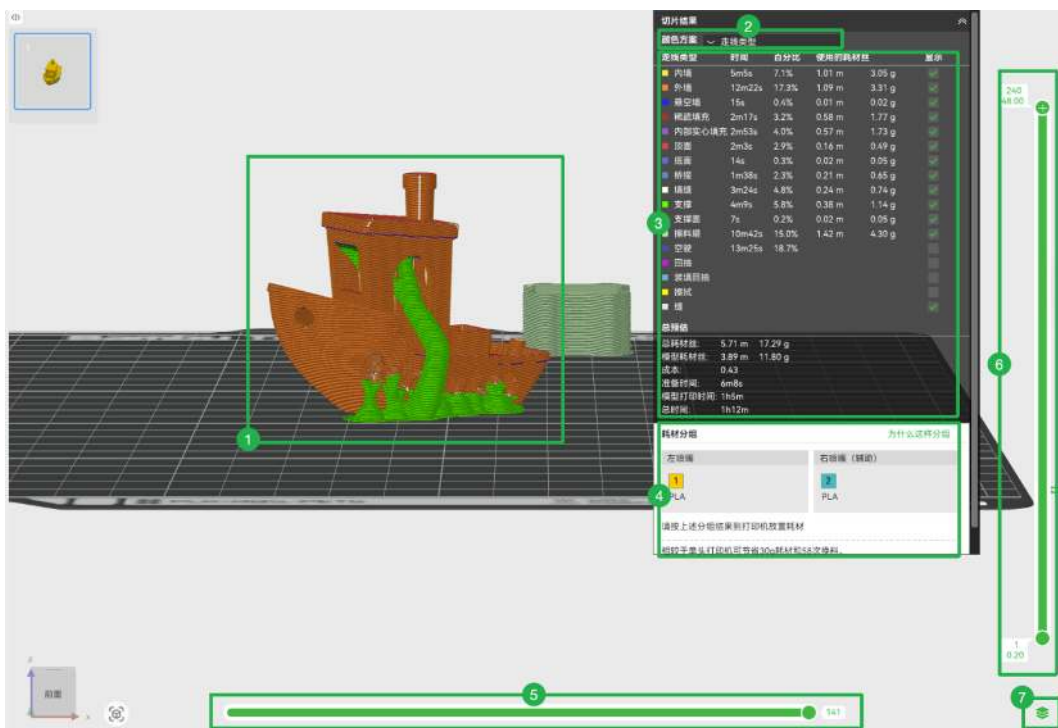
切片结果

颜色方案 走线类型

2

| 走线类型 | 时间 | 百分比 | 使用的耗材丝 | | 显示 |
|---|---|---|---|---|---|
| 内墙 | 5m5s | 7.1% | 1.01 m | 3.05 g | |
| 外墙 | 12m22s | 17.3% | 1.09 m | 3.31 g | |
| 悬空墙 | 15s | 0.4% | 0.01 m | 0.02 g | |
| 稀疏填充 | 2m17s | 3.2% | 0.58 m | 1.77 g | |
| 内部实心填充 | 2m53s | 4.0% | 0.57 m | 1.73 g | |
| 顶面 | 2m3s | 2.9% | 0.16 m | 0.49 g | |
| 底面 | 14s | 0.3% | 0.02 m | 0.05 g | |
| 桥接 | 1m38s | 2.3% | 0.21 m | 0.65 g | |
| 填缝 | 3m24s | 4.8% | 0.24 m | 0.74 g | |
| 支撑 | 4m9s | 5.8% | 0.38 m | 1.14 g | |
| 支撑面 | 7s | 0.2% | 0.02 m | 0.05 g | |
| 擦料塔 | 10m42s | 15.0% | 1.42 m | 4.30 g | |
| 空驶 | 13m25s | 18.7% | | | |
| 回抽 | | | | | |
| 紧填回抽 | | | | | |
| 擦拭 | | | | | |
| 缝 | | | | | |

3

总预估
总耗材丝: 5.71 m 17.29 g
模型耗材丝: 3.89 m 11.80 g
成本: 0.43
准备时间: 6m8s
模型打印时间: 1h5m
总时间: 1h12m

耗材分组 为什么这样分组
左喷嘴 右喷嘴（辅助）
1 PLA 2 PLA
4
请按上述分组结果到打印机放置耗材
相较于单头打印机可节省30g耗材和58次换料。

1

240
48.00
6
1
0.20

前面

5
141

7